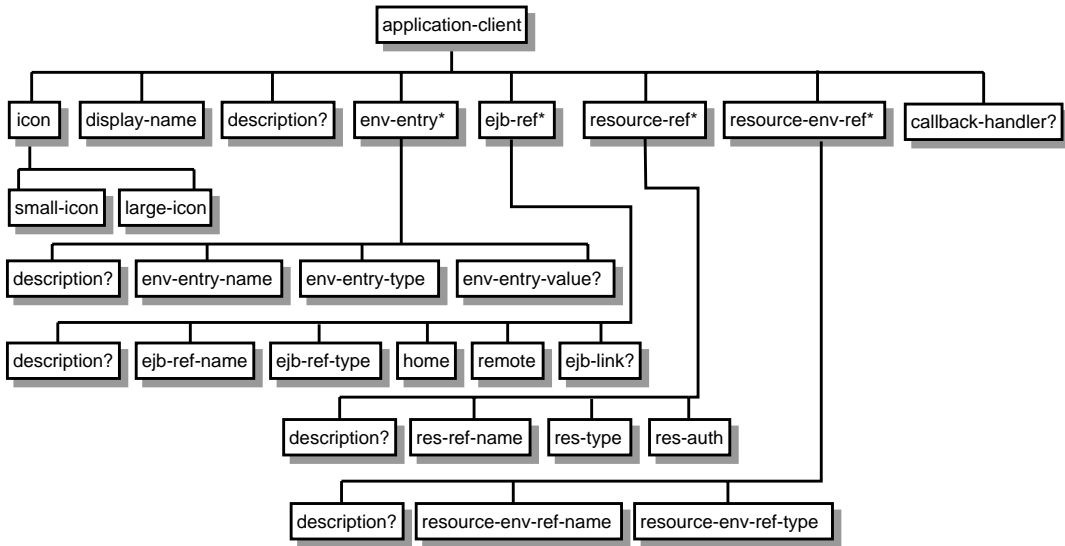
application-client

icon
display-name
description?
env-entry*
ejb-ref*
resource-ref*
resource-env-ref*
callback-handler?

small-icon
large-icon

description?
env-entry-name
env-entry-type
env-entry-value?

description?
ejb-ref-name
ejb-ref-type
home
remote
ejb-link?

description?
res-ref-name
res-type
res-auth

description?
resource-env-ref-name
resource-env-ref-type